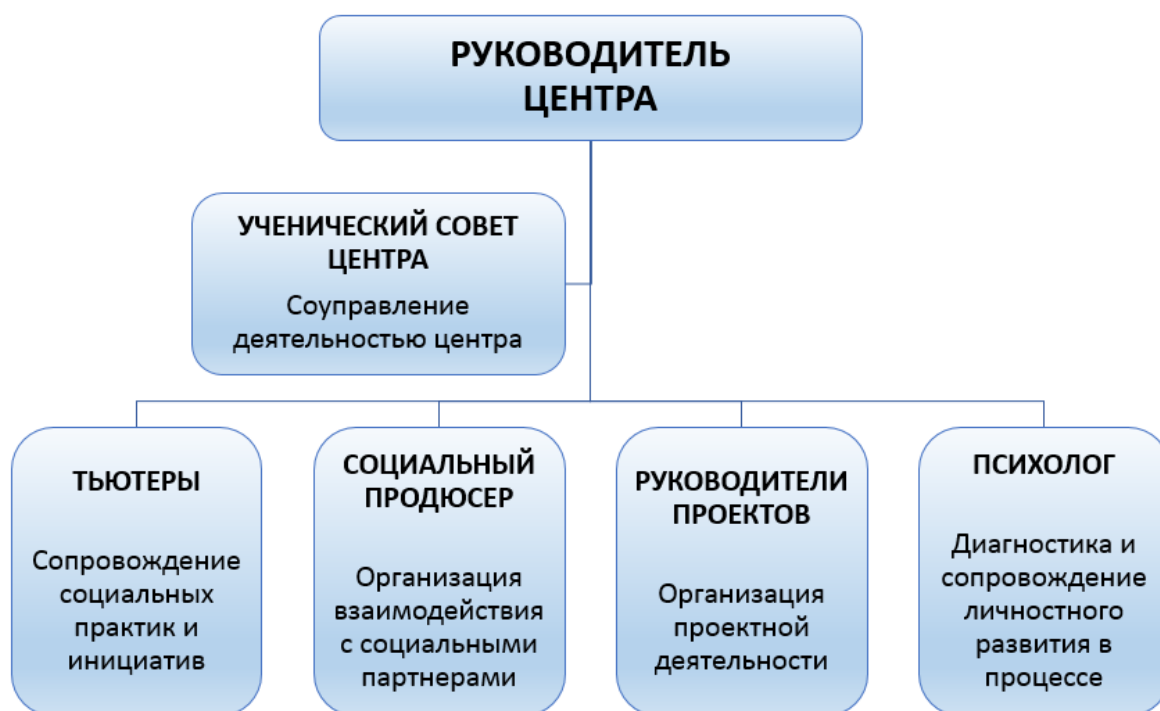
РУКОВОДИТЕЛЬ ЦЕНТРА

УЧЕНИЧЕСКИЙ СОВЕТ ЦЕНТРА

Соуправление деятельностью центра

ТЬЮТЕРЫ

Сопровождение социальных практик и инициатив

СОЦИАЛЬНЫЙ ПРОДЮСЕР

Организация взаимодействия с социальными партнерами

РУКОВОДИТЕЛИ ПРОЕКТОВ

Организация проектной деятельности

ПСИХОЛОГ

Диагностика и сопровождение личностного развития в процессе